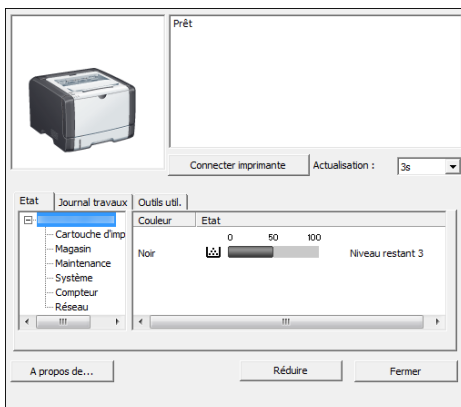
Prêt

Connecter imprimante

Actualisation : 3s

Etat | Journal travaux | Outils util.

Cartouche d'imp
Magasin
Maintenance
Système
Compteur
Réseau

| Couleur | Etat | |
|---|---|---|
| | 0 50 100 | |
| Noir | | Niveau restant 3 |

A propos de...

Réduire

Fermer